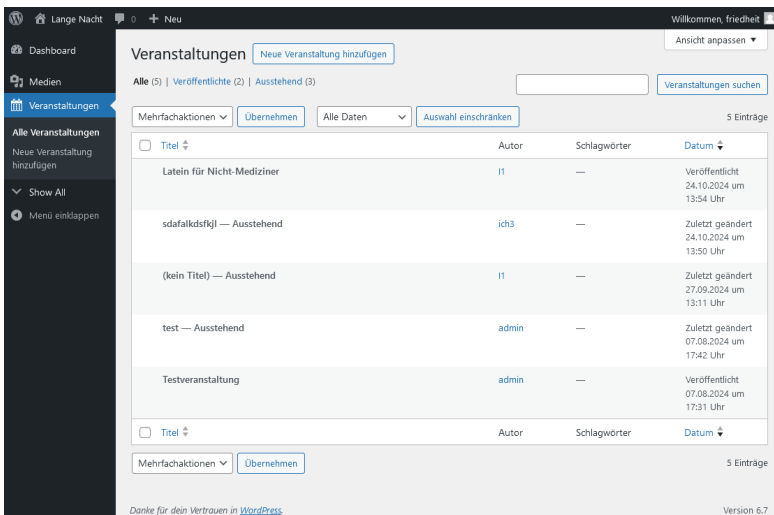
Lange Nacht 0 + Neu

Willkommen, friedheit

Dashboard

Medien

Veranstaltungen

Alle Veranstaltungen

Neue Veranstaltung hinzufügen

Show All

Menü einklappen

Ansicht anpassen ▼

Veranstaltungen Neue Veranstaltung hinzufügen

Alle (5) | Veröffentlichte (2) | Ausstehend (3)

Veranstaltungen suchen

Mehrfachaktionen Übernehmen Alle Daten Auswahl einschränken 5 Einträge

| Titel | Autor | Schlagwörter | Datum |
|---|---|---|---|
| Latein für Nicht-Mediziner | l1 | — | Veröffentlicht 24.10.2024 um 13:54 Uhr |
| sdafalkdsfkjl — Ausstehend | ich3 | — | Zuletzt geändert 24.10.2024 um 13:50 Uhr |
| (kein Titel) — Ausstehend | l1 | — | Zuletzt geändert 27.09.2024 um 13:11 Uhr |
| test — Ausstehend | admin | — | Zuletzt geändert 07.08.2024 um 17:42 Uhr |
| Testveranstaltung | admin | — | Veröffentlicht 07.08.2024 um 17:31 Uhr |
| Titel | Autor | Schlagwörter | Datum |

Mehrfachaktionen Übernehmen 5 Einträge

Danke für dein Vertrauen in WordPress.

Version 6.7